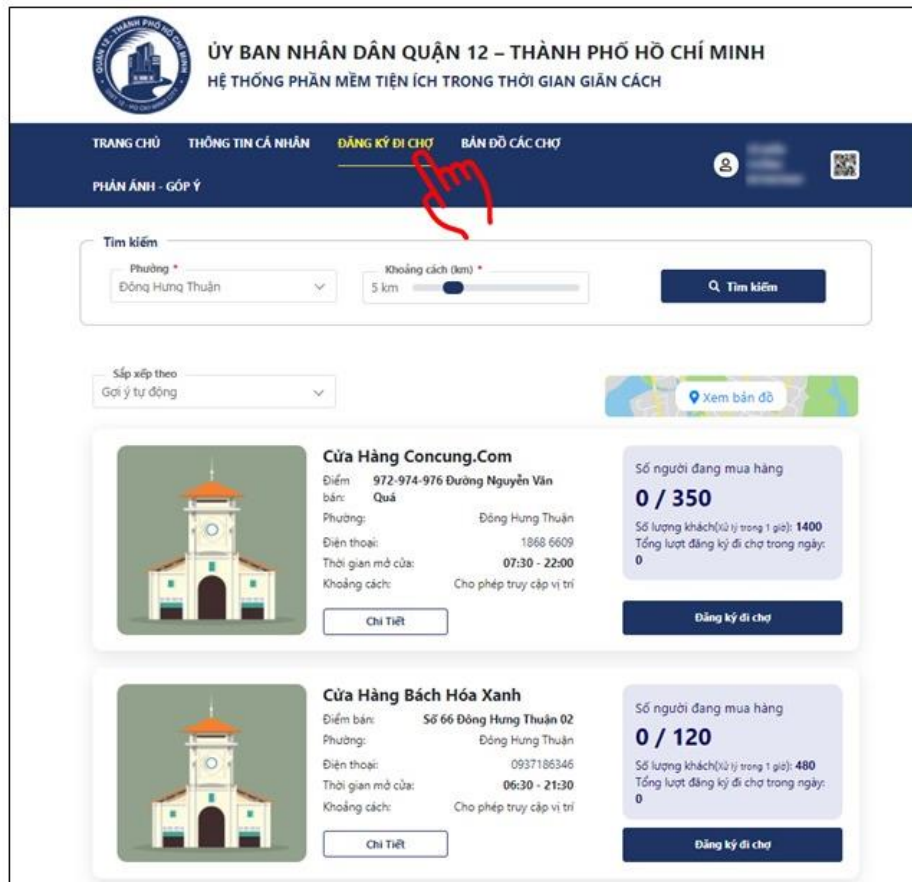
ỦY BAN NHÂN DÂN QUẬN 12 – THÀNH PHỐ HỒ CHÍ MINH
HỆ THỐNG PHẦN MỀM TIỆN ÍCH TRONG THỜI GIAN GIÃN CÁCH

TRANG CHỦ THÔNG TIN CÁ NHÂN ĐĂNG KÝ ĐI CHỢ BẢN ĐỒ CÁC CHỢ
PHẢN ÁNH - GÓP Ý

Tìm kiếm
Phường *
Đông Hưng Thuận
Khoảng cách (km) *
5 km
Tìm kiếm

Sắp xếp theo
Gợi ý tự động
Xem bản đồ

Cửa Hàng Concung.Com
Điểm bán: 972-974-976 Đường Nguyễn Văn Quá
Phường: Đông Hưng Thuận
Điện thoại: 1868 6609
Thời gian mở cửa: 07:30 - 22:00
Khoảng cách: Cho phép truy cập vị trí
Chi Tiết

Số người đang mua hàng
0 / 350
Số lượng khách(xử lý trong 1 giờ): 1400
Tổng lượt đăng ký đi chợ trong ngày: 0
Đăng ký đi chợ

Cửa Hàng Bách Hóa Xanh
Điểm bán: Số 66 Đông Hưng Thuận 02
Phường: Đông Hưng Thuận
Điện thoại: 0937186346
Thời gian mở cửa: 06:30 - 21:30
Khoảng cách: Cho phép truy cập vị trí
Chi Tiết

Số người đang mua hàng
0 / 120
Số lượng khách(xử lý trong 1 giờ): 480
Tổng lượt đăng ký đi chợ trong ngày: 0
Đăng ký đi chợ